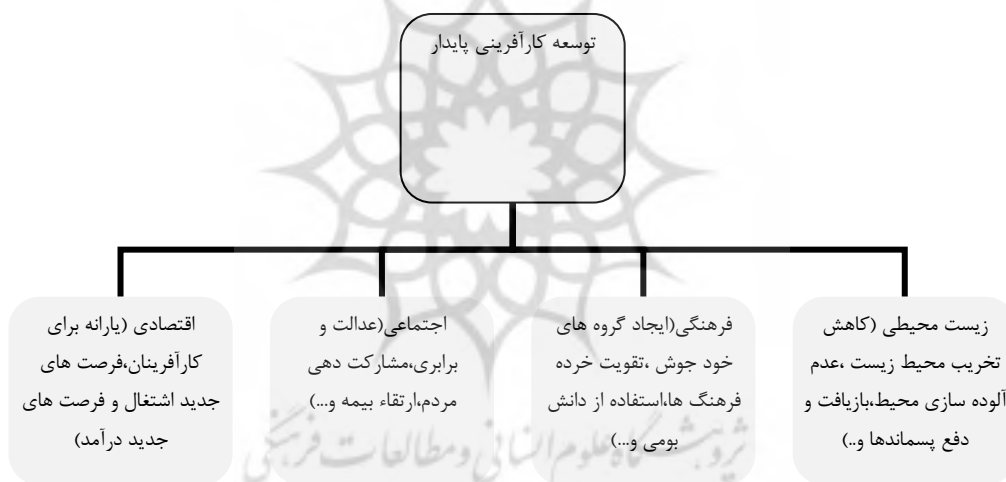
توسعه کارآفرینی پایدار

زیست محیطی (کاهش تخریب محیط زیست ،عدم آلوده سازی محیط،بازیافت و دفع پسماندها و..)

فرهنگی(ایجاد گروه های خود جوش ،تقویت خرده فرهنگ ها،استفاده از دانش بومی و...)

اجتماعی(عدالت و برابری،مشارکت دهی مردم،ارتقاء بیمه و...)

اقتصادی (یارانه برای کارآفرینان،فرصت های جدید اشتغال و فرصت های جدید درآمد)

پژوهشگاه علوم انسانی و مطالعات فرهنگی